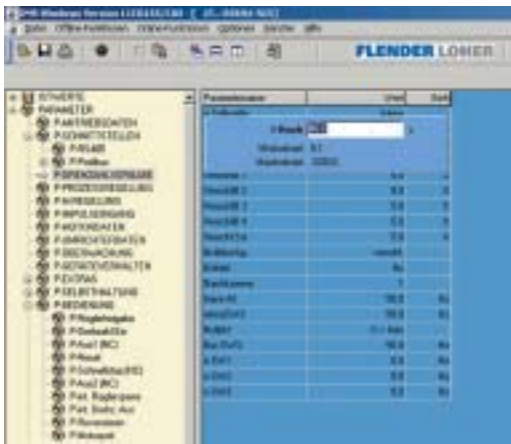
FLENDER LOHER

ISTWERTE
PARAMETER
P.ANTRIEBSDATEN
P.SCHNITTSTELLEN
P.PROZESSREGELUNG
P.ANREGELUNG
P.IMPULSERGABE
P.MOTORDATEN
P.BREMSE
P.BEDIENUNG

Parametername
Wert
Einh.

Minimalwert
Maximalwert

Bediensprache
Einheit
Bus-Kennung